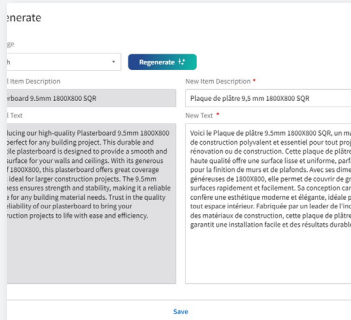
enerate

ge

h

Regenerate

l Item Description

board 9.5mm 1800X800 SQR

l Text

ducing our high-quality Plasterboard 9.5mm 1800X800 perfect for any building project. This durable and ile plasterboard is designed to provide a smooth and surface for your walls and ceilings. With its generous of 1800X800, this plasterboard offers great coverage ideal for larger construction projects. The 9.5mm ness ensures strength and stability, making it a reliable e for any building material needs. Trust in the quality eliability of our plasterboard to bring your ruction projects to life with ease and efficiency.

New Item Description *

Plaque de plâtre 9,5 mm 1800X800 SQR

New Text *

Voici le Plaque de plâtre 9.5mm 1800X800 SQR, un m de construction polyvalent et essentiel pour tout proj rénovation ou de construction. Cette plaque de plâtr haute qualité offre une surface lisse et uniforme, parf pour la finition de murs et de plafonds. Avec ses dime généreuses de 1800X800, elle permet de couvrir de gr surfaces rapidement et facilement. Sa conception car confère une esthétique moderne et élégante, idéale p tout espace intérieur. Fabriquée par un leader de l'in des matériaux de construction, cette plaque de plâtre garantit une installation facile et des résultats durabl

Save